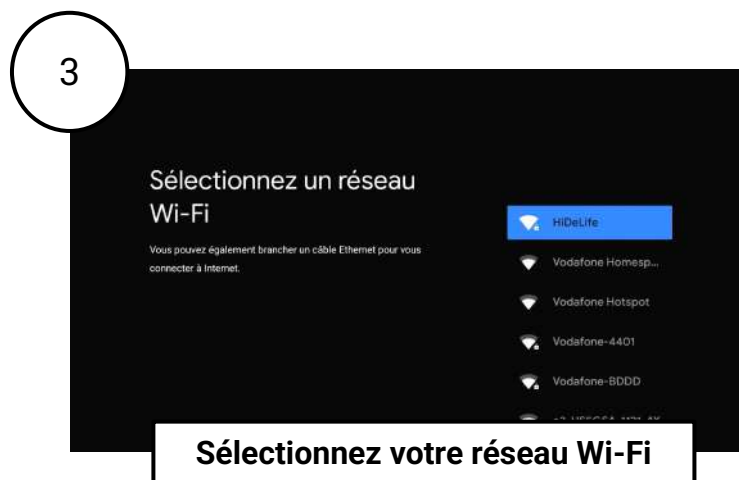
3

Sélectionnez un réseau Wi-Fi

Vous pouvez également brancher un câble Ethernet pour vous connecter à Internet.

HiDeLife

Vodafone Homesp...

Vodafone Hotspot

Vodafone-4401

Vodafone-BDDD

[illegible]

Sélectionnez votre réseau Wi-Fi